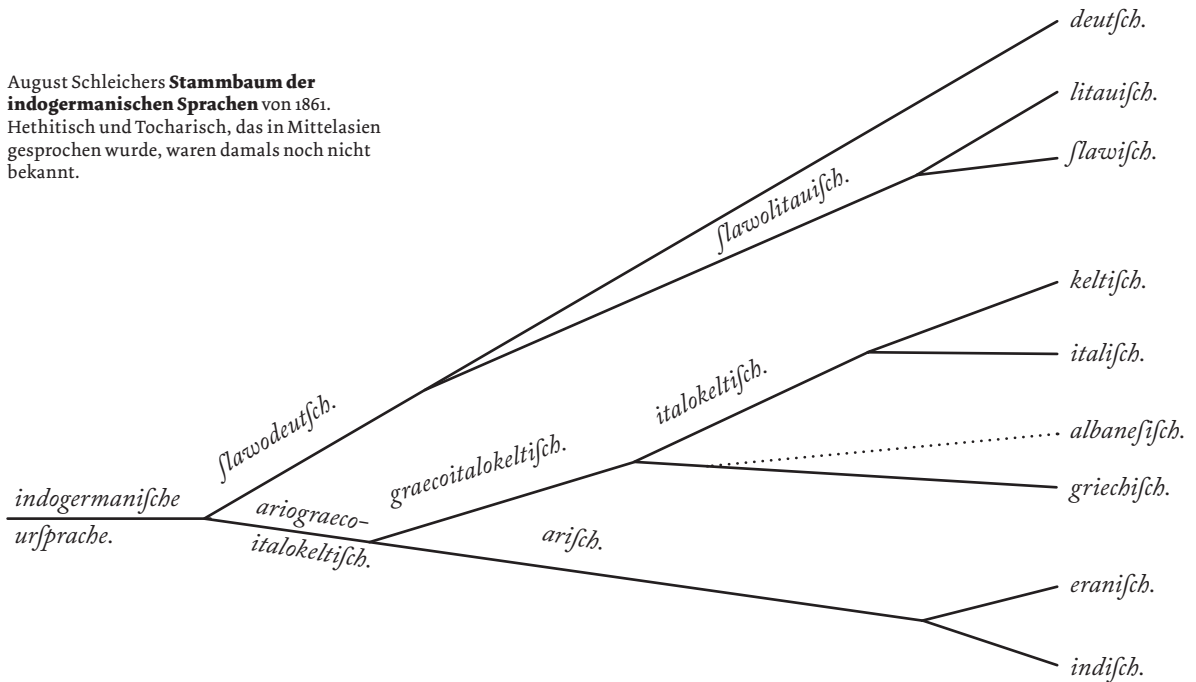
August Schleichers **Stammbaum der indogermanischen Sprachen** von 1861. Hethitisch und Tocharisch, das in Mittelasien gesprochen wurde, waren damals noch nicht bekannt.

deutſch.

litauiſch.

ſlawiſch.

ſlawolitauiſch.

keltiſch.

italiſch.

italokeltiſch.

albaneſiſch.

griechiſch.

ſlawodeutſch.

graecoitalokeltiſch.

indogermaniſche urſprache.

ariograeco-italokeltiſch.

ariſch.

eraniſch.

indiſch.